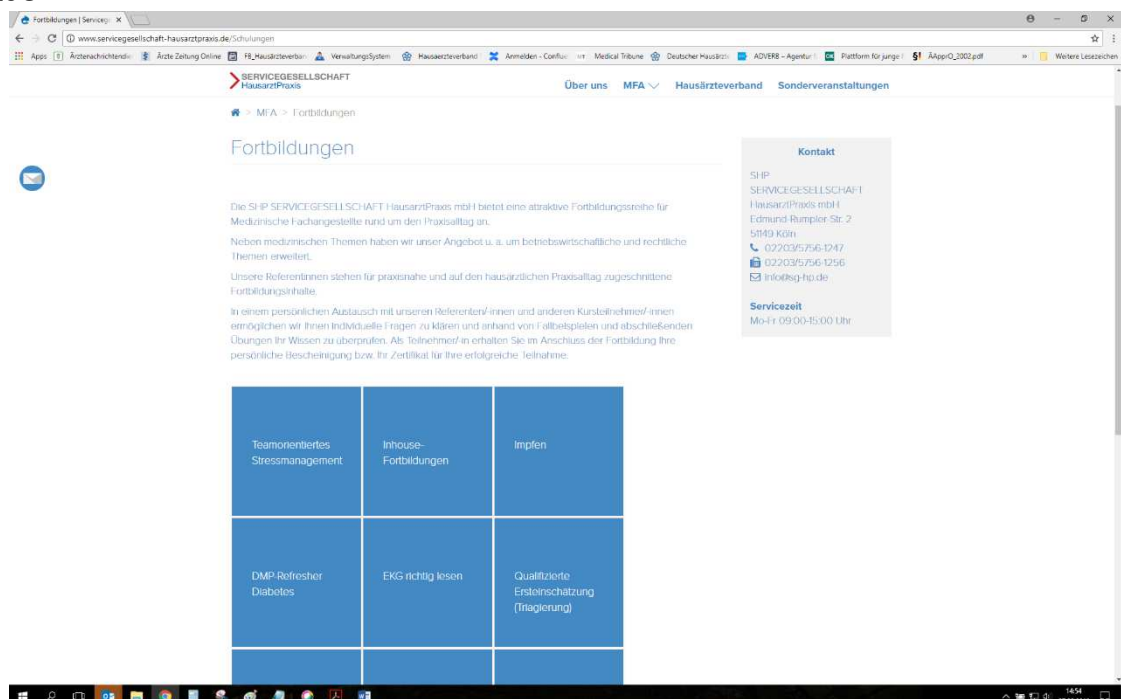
Fortbildungen | Serviceg ×

www.servicegesellschaft-hausarztpraxis.de/Schulungen

Apps Ärztenachrichtendie Ärzte Zeitung Online FB_Hausärzteverban VerwaltungsSystem Hausaerzteverband Anmelden - Conflue Medical Tribune Deutscher Hausärzt ADVERB – Agentur f Plattform für junge ÄApprO_2002.pdf » Weitere Lesezeichen

SERVICEGESELLSCHAFT HausarztPraxis

Über uns MFA Hausärzteverband Sonderveranstaltungen

> MFA > Fortbildungen

Fortbildungen

Die SHP SERVICEGESELLSCHAFT HausarztPraxis mbH bietet eine attraktive Fortbildungsreihe für Medizinische Fachangestellte rund um den Praxisalltag an.

Neben medizinischen Themen haben wir unser Angebot u. a. um betriebswirtschaftliche und rechtliche Themen erweitert.

Unsere Referentinnen stehen für praxisnahe und auf den hausärztlichen Praxisalltag zugeschnittene Fortbildungsinhalte.

In einem persönlichen Austausch mit unseren Referenten/-innen und anderen Kursteilnehmer/-innen ermöglichen wir Ihnen individuelle Fragen zu klären und anhand von Fallbeispielen und abschließenden Übungen Ihr Wissen zu überprüfen. Als Teilnehmer/-in erhalten Sie im Anschluss der Fortbildung Ihre persönliche Bescheinigung bzw. Ihr Zertifikat für Ihre erfolgreiche Teilnahme.

Kontakt

SHP SERVICEGESELLSCHAFT HausarztPraxis mbH Edmund-Rumpler-Str. 2 51149 Köln
02203/5756-1247
02203/5756-1256
info@sg-hp.de

Servicezeit
Mo-Fr 09:00-15:00 Uhr

| Teamorientiertes Stressmanagement | Inhouse-Fortbildungen | Impfen |
|---|---|---|
| DMP-Refresher Diabetes | EKG richtig lesen | Qualifizierte Ersteinschätzung (Triagierung) |

14:54